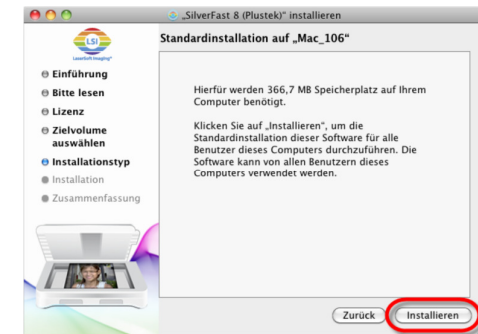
„SilverFast 8 (Plustek)“ installieren

LSI
LaserSoft Imaging

Standardinstallation auf „Mac_106“

Einführung
Bitte lesen
Lizenz
Zielvolume auswählen
Installationstyp
Installation
Zusammenfassung

Hierfür werden 366,7 MB Speicherplatz auf Ihrem Computer benötigt.

Klicken Sie auf „Installieren“, um die Standardinstallation dieser Software für alle Benutzer dieses Computers durchzuführen. Die Software kann von allen Benutzern dieses Computers verwendet werden.

Zurück
Installieren